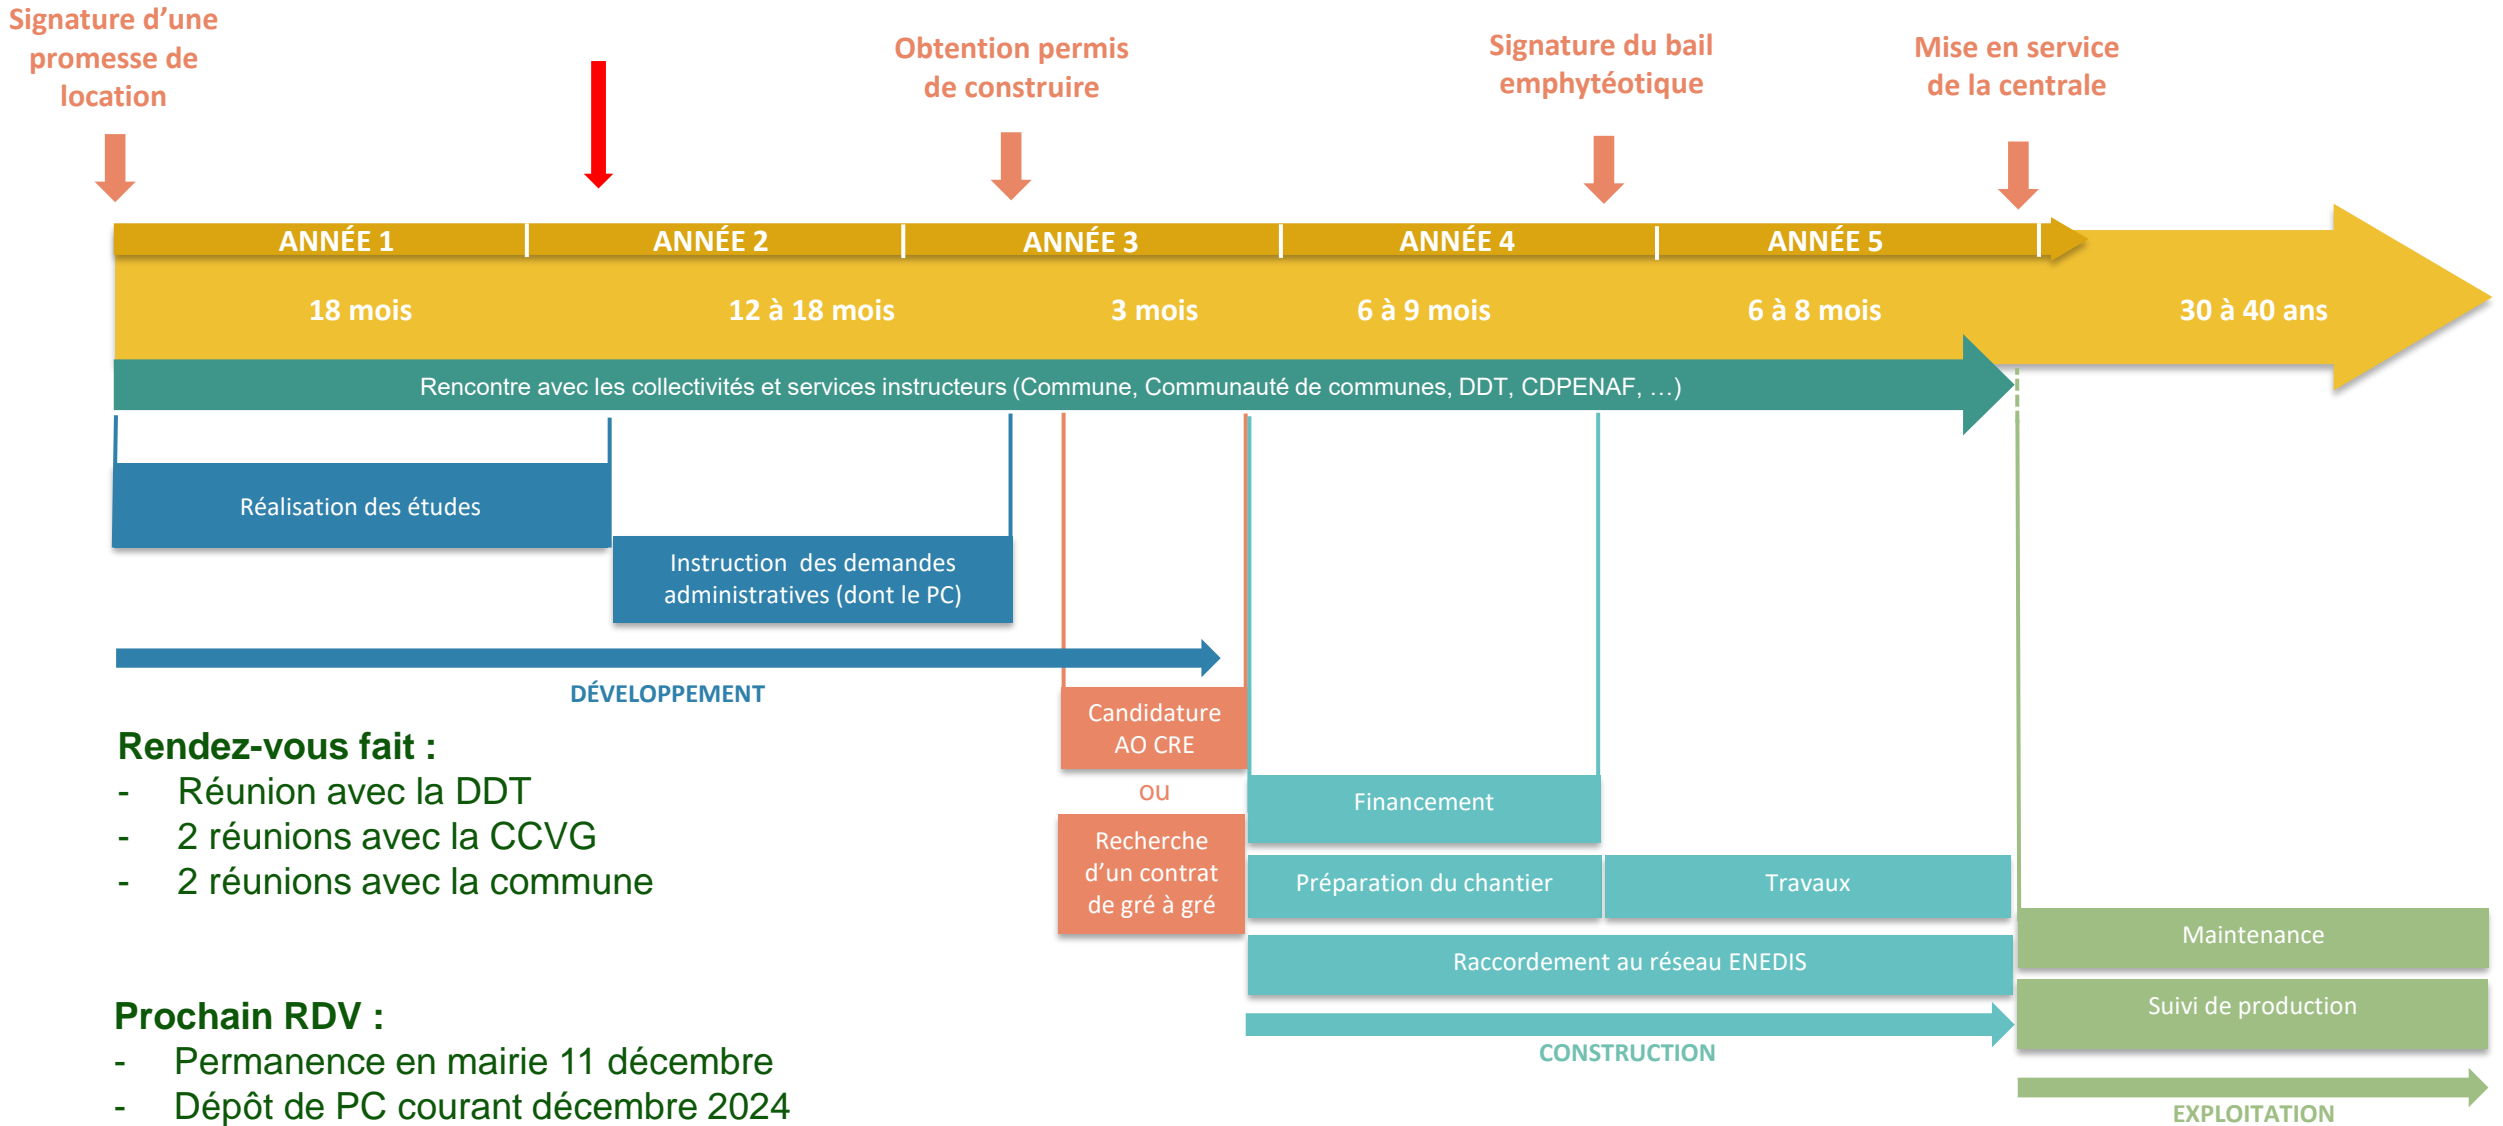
Signature d'une promesse de location

Obtention permis de construire

Signature du bail emphytéotique

Mise en service de la centrale

ANNÉE 1 ANNÉE 2 ANNÉE 3 ANNÉE 4 ANNÉE 5

18 mois 12 à 18 mois 3 mois 6 à 9 mois 6 à 8 mois 30 à 40 ans

Rencontre avec les collectivités et services instructeurs (Commune, Communauté de communes, DDT, CDPENAF, …)

Réalisation des études

Instruction des demandes administratives (dont le PC)

DÉVELOPPEMENT

Candidature AO CRE

ou

Recherche d'un contrat de gré à gré

Financement

Préparation du chantier

Travaux

Raccordement au réseau ENEDIS

CONSTRUCTION

Maintenance

Suivi de production

EXPLOITATION

Rendez-vous fait :
- Réunion avec la DDT
- 2 réunions avec la CCVG
- 2 réunions avec la commune

Prochain RDV :
- Permanence en mairie 11 décembre
- Dépôt de PC courant décembre 2024